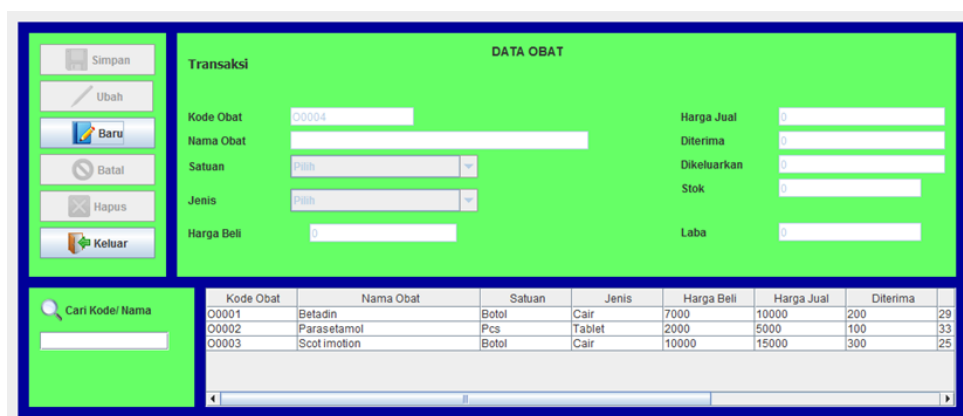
Simpan
Ubah
Baru
Batal
Hapus
Keluar

Transaksi

DATA OBAT

Kode Obat O0004
Nama Obat
Satuan Pilih
Jenis Pilih
Harga Beli 0

Harga Jual 0
Diterima 0
Dikeluarkan 0
Stok 0
Laba 0

Cari Kode/ Nama

| Kode Obat | Nama Obat | Satuan | Jenis | Harga Beli | Harga Jual | Diterima | |
|---|---|---|---|---|---|---|---|
| O0001 | Betadin | Botol | Cair | 7000 | 10000 | 200 | 29 |
| O0002 | Parasetamol | Pcs | Tablet | 2000 | 5000 | 100 | 33 |
| O0003 | Scot imotion | Botol | Cair | 10000 | 15000 | 300 | 25 |